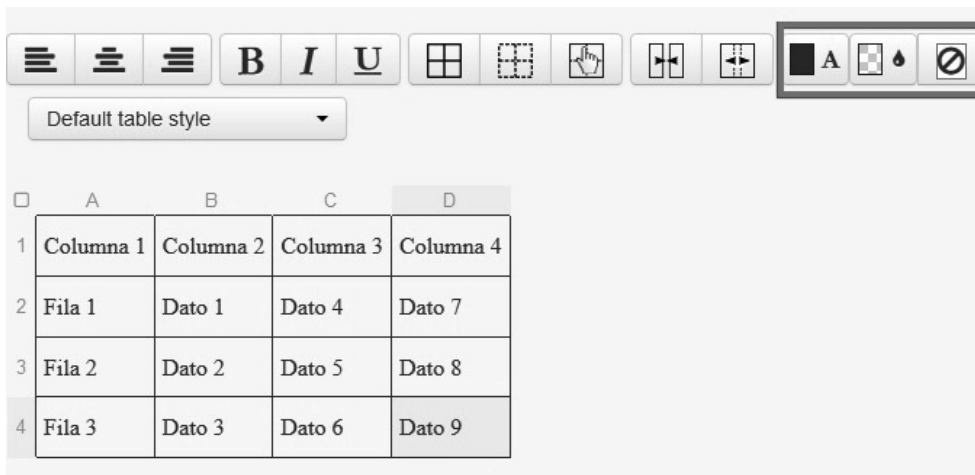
B I U A

Default table style

| | A | B | C | D |
|---|---|---|---|---|
| 1 | Columna 1 | Columna 2 | Columna 3 | Columna 4 |
| 2 | Fila 1 | Dato 1 | Dato 4 | Dato 7 |
| 3 | Fila 2 | Dato 2 | Dato 5 | Dato 8 |
| 4 | Fila 3 | Dato 3 | Dato 6 | Dato 9 |